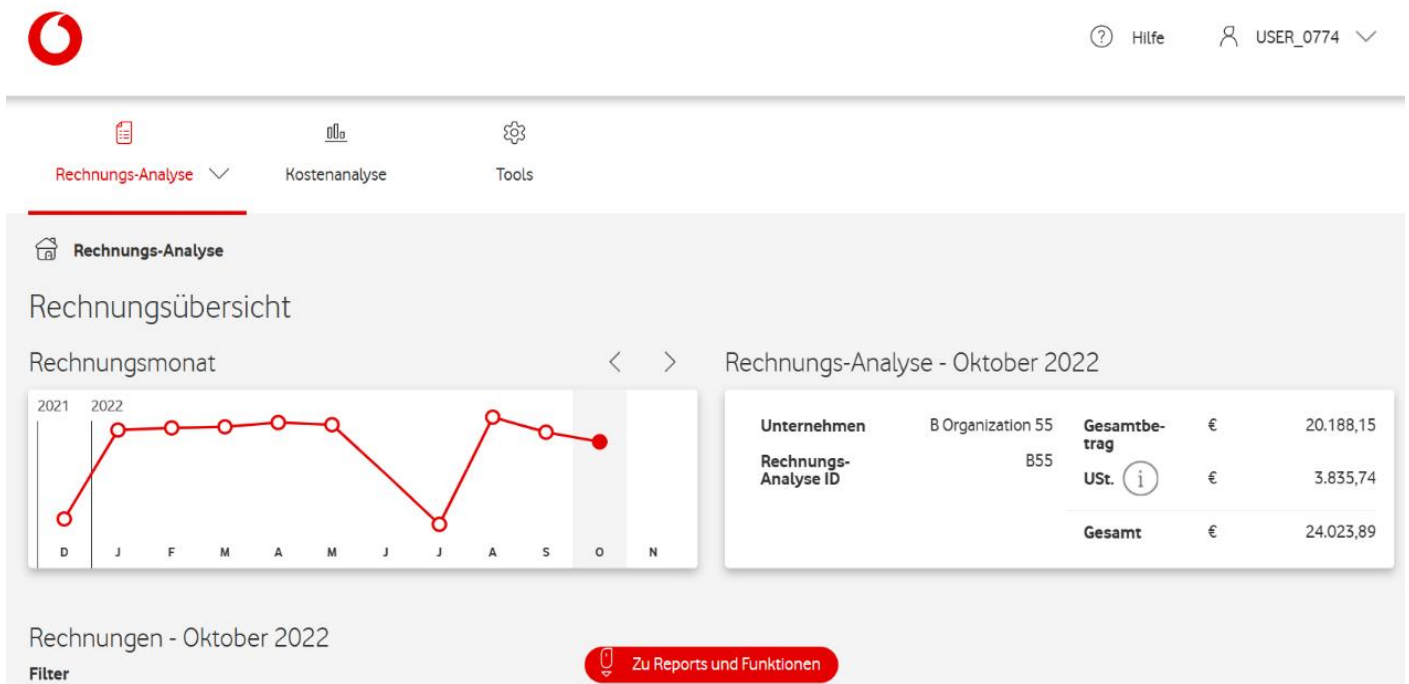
Hilfe USER_0774

Rechnungs-Analyse Kostenanalyse Tools

Rechnungs-Analyse

Rechnungsübersicht

Rechnungsmonat

2021 2022

D J F M A M J J A S O N

Rechnungs-Analyse - Oktober 2022

| Unternehmen | B Organization 55 | Gesamtbetrag | € | 20.188,15 |
|---|---|---|---|---|
| Rechnungs-Analyse ID | B55 | USt. | € | 3.835,74 |
| | | Gesamt | € | 24.023,89 |

Rechnungen - Oktober 2022

Filter

Zu Reports und Funktionen